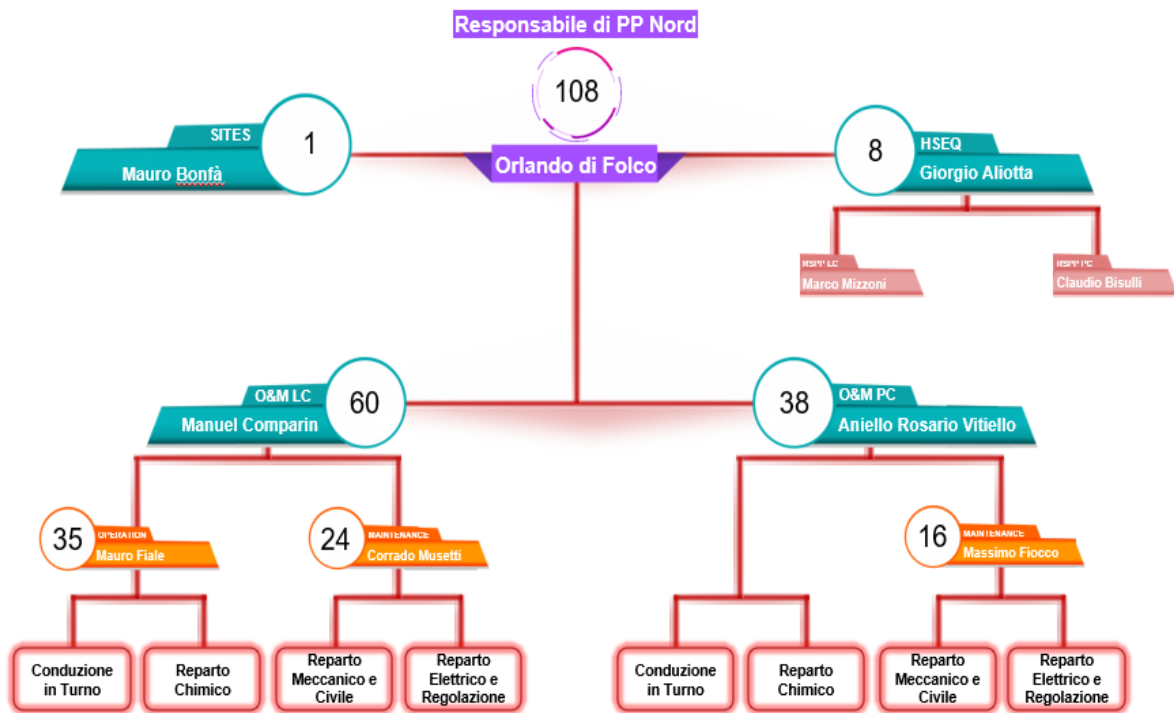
Responsabile di PP Nord

108

Orlando di Folco

SITES
Mauro Bonfà
1

8
HSEQ
Giorgio Aliotta

RSPP LC
Marco Mizzoni

RSPP PC
Claudio Bisulli

O&M LC
Manuel Comparin
60

38
O&M PC
Aniello Rosario Vitiello

35
OPERATION
Mauro Fiale

24
MAINTENANCE
Corrado Musetti

16
MAINTENANCE
Massimo Fiocco

Conduzione in Turno

Reparto Chimico

Reparto Meccanico e Civile

Reparto Elettrico e Regolazione

Conduzione in Turno

Reparto Chimico

Reparto Meccanico e Civile

Reparto Elettrico e Regolazione